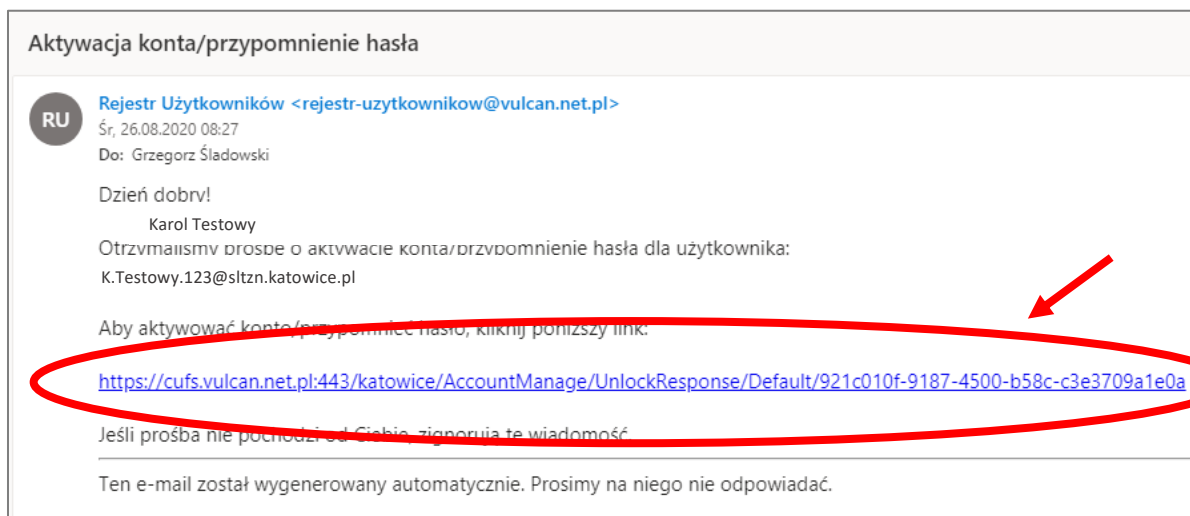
Aktywacja konta/przypomnienie hasła

RU

Rejestr Użytkowników <rejestr-uzytkownikow@vulcan.net.pl>
Śr, 26.08.2020 08:27
Do: Grzegorz Śladowski

Dzień dobry!

Karol Testowy

Otrzymaliśmy prośbę o aktywację konta/przypomnienie hasła dla użytkownika:
K.Testowy.123@sltzn.katowice.pl

Aby aktywować konto/przypomnieć hasło, kliknij poniższy link:

https://cufs.vulcan.net.pl:443/katowice/AccountManage/UnlockResponse/Default/921c010f-9187-4500-b58c-c3e3709a1e0a

Jeśli prośba nie pochodzi od Ciebie, zignoruj tę wiadomość.

Ten e-mail został wygenerowany automatycznie. Prosimy na niego nie odpowiadać.